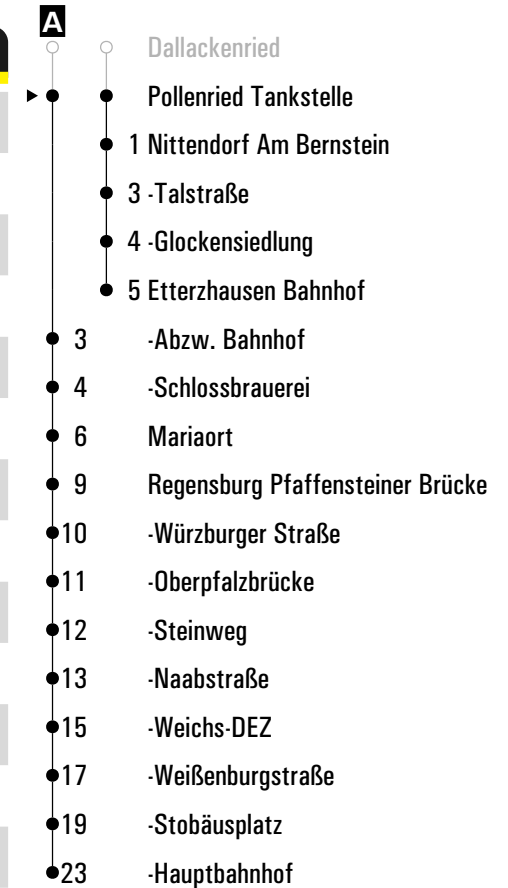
A

Dallackenried
Pollenried Tankstelle
1 Nittendorf Am Bernstein
3 -Talstraße
4 -Glockensiedlung
5 Etterzhausen Bahnhof
3 -Abzw. Bahnhof
4 -Schlossbrauerei
6 Mariaort
9 Regensburg Pfaffensteiner Brücke
10 -Würzburger Straße
11 -Oberpfalzbrücke
12 -Steinweg
13 -Naabstraße
15 -Weichs-DEZ
17 -Weißenburgstraße
19 -Stobäusplatz
23 -Hauptbahnhof